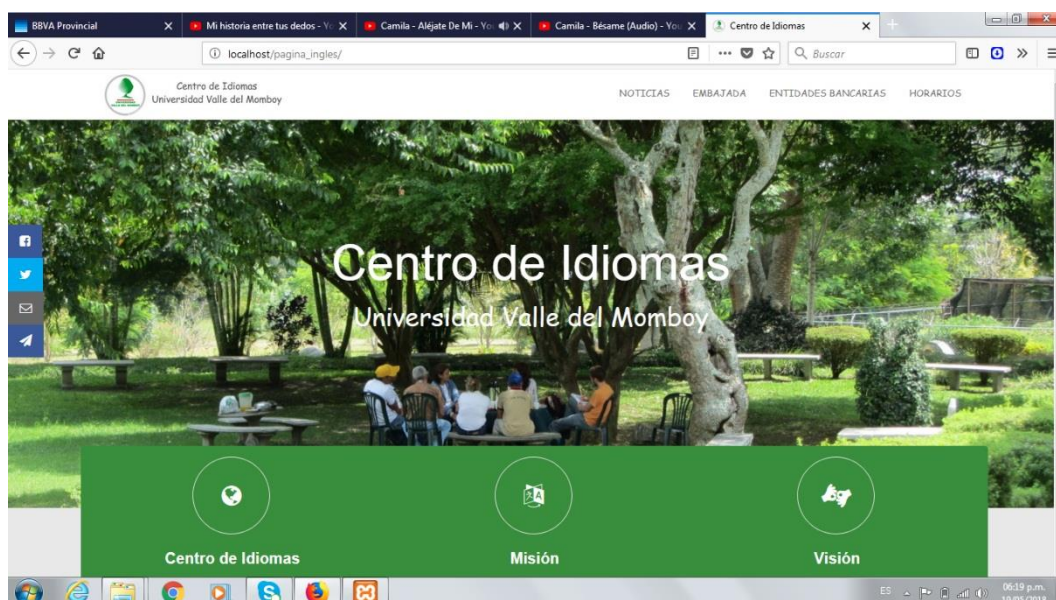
BBVA Provincial
Mi historia entre tus dedos - Yo
Camila - Aléjate De Mi - Yo
Camila - Bésame (Audio) - You
Centro de Idiomas

localhost/pagina_ingles/
Buscar

Centro de Idiomas
Universidad Valle del Momboy

NOTICIAS EMBAJADA ENTIDADES BANCARIAS HORARIOS

Centro de Idiomas
Universidad Valle del Momboy

Centro de Idiomas
Misión
Visión

ES
06:19 p.m.
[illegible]